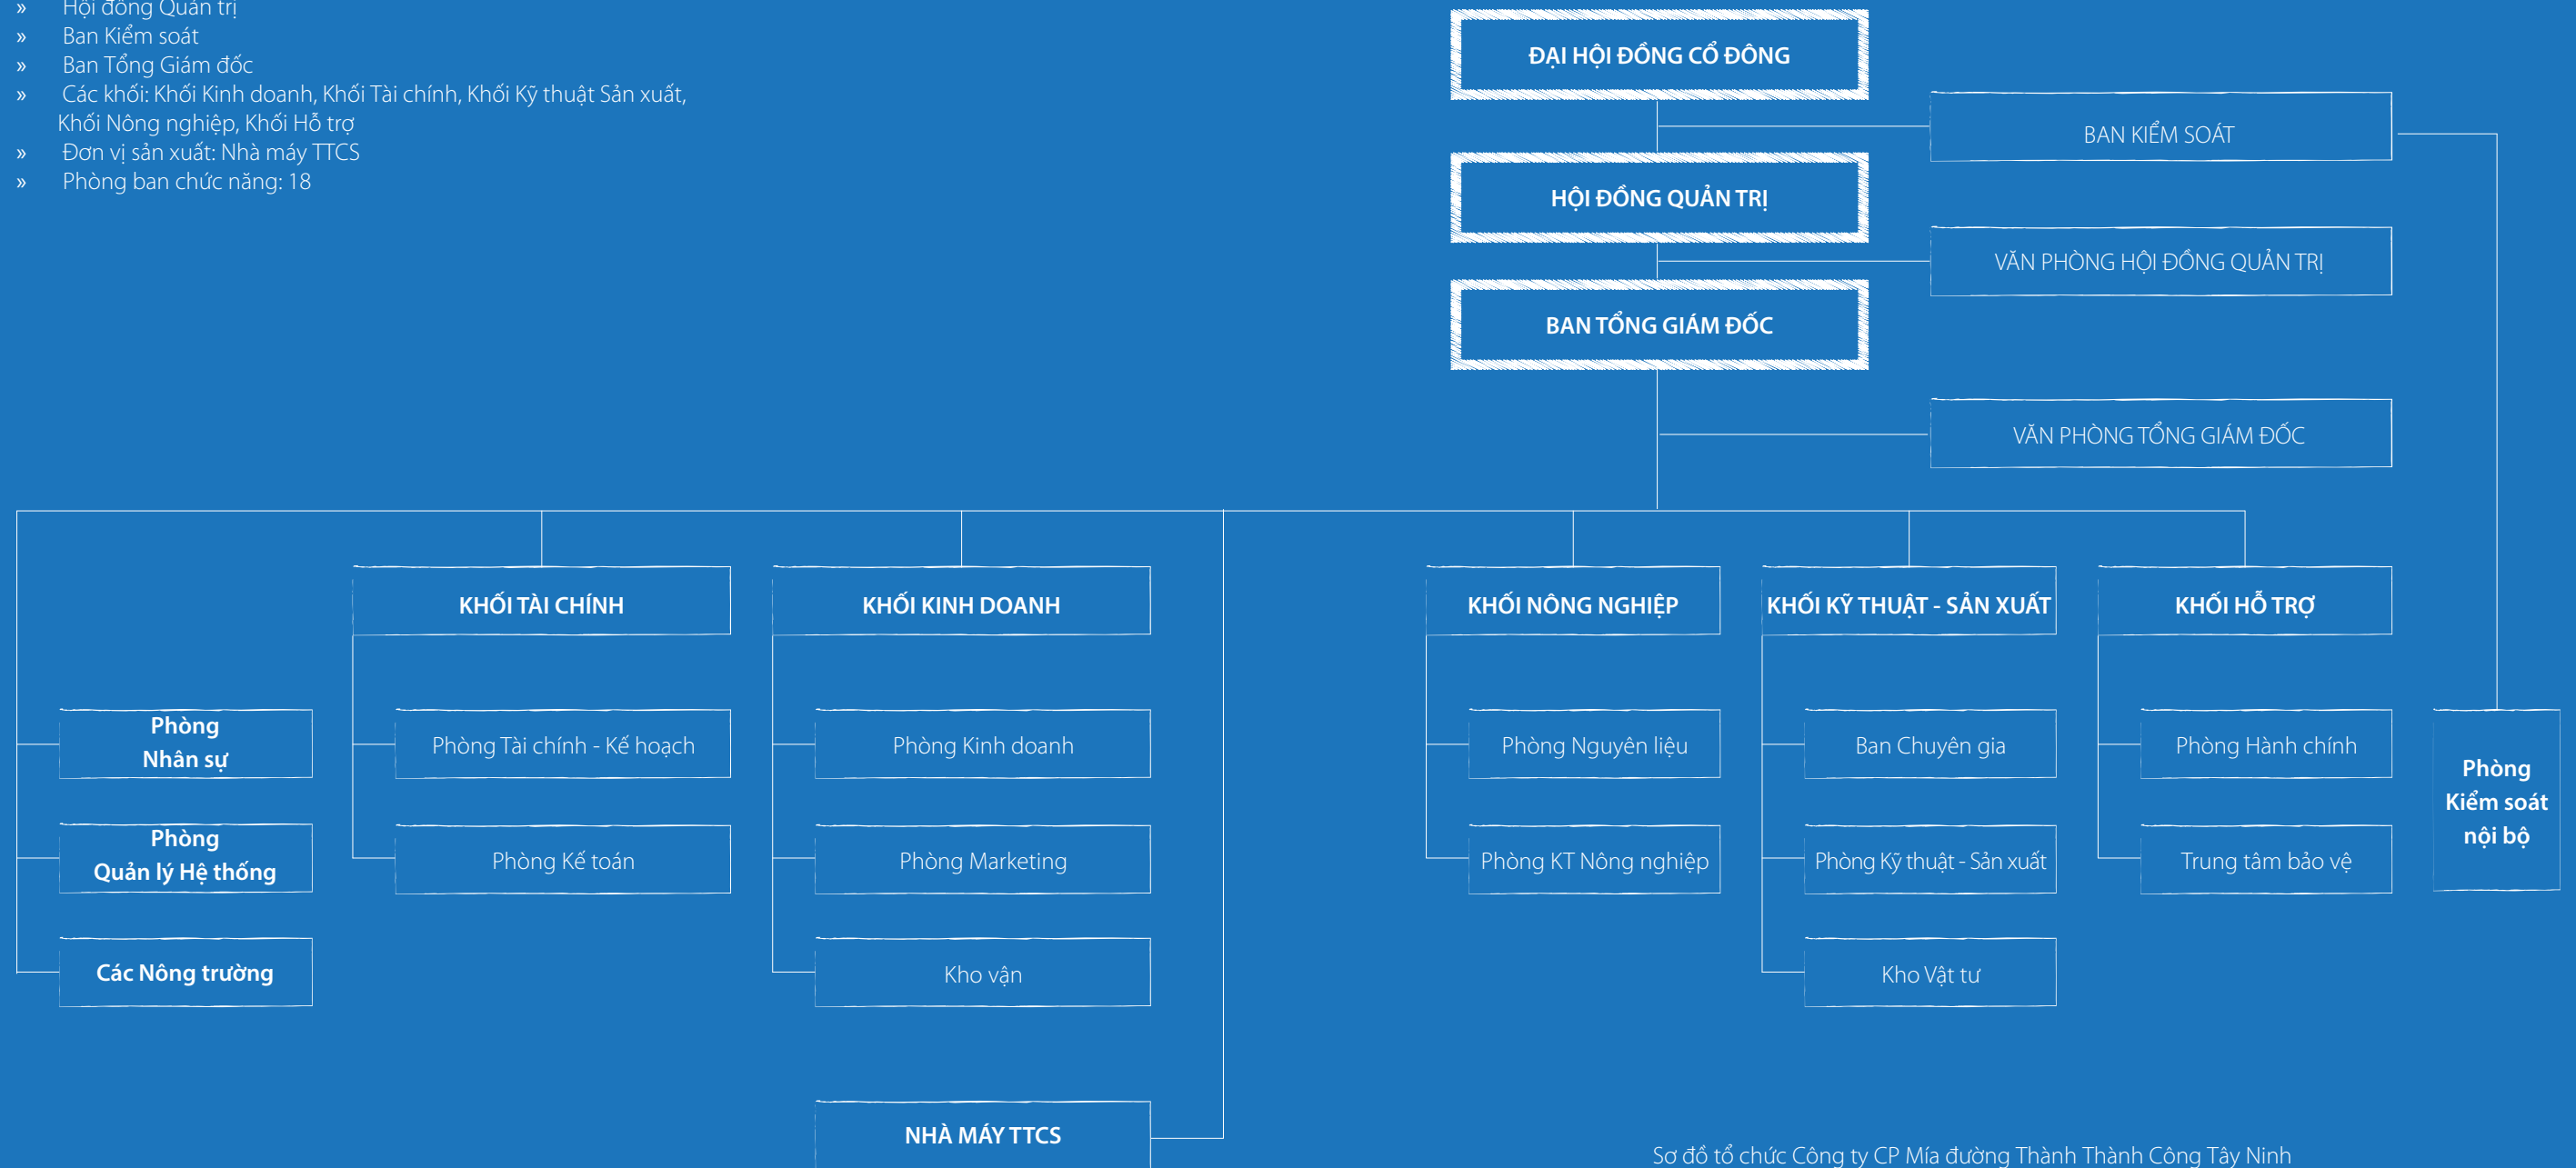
» Hội đồng Quản trị
» Ban Kiểm soát
» Ban Tổng Giám đốc
» Các khối: Khối Kinh doanh, Khối Tài chính, Khối Kỹ thuật Sản xuất, Khối Nông nghiệp, Khối Hỗ trợ
» Đơn vị sản xuất: Nhà máy TTCS
» Phòng ban chức năng: 18

ĐẠI HỘI ĐỒNG CỔ ĐÔNG
BAN KIỂM SOÁT
HỘI ĐỒNG QUẢN TRỊ
VĂN PHÒNG HỘI ĐỒNG QUẢN TRỊ
BAN TỔNG GIÁM ĐỐC
VĂN PHÒNG TỔNG GIÁM ĐỐC

Phòng Nhân sự
Phòng Quản lý Hệ thống
Các Nông trường

KHỐI TÀI CHÍNH
Phòng Tài chính - Kế hoạch
Phòng Kế toán

KHỐI KINH DOANH
Phòng Kinh doanh
Phòng Marketing
Kho vận

NHÀ MÁY TTCS

KHỐI NÔNG NGHIỆP
Phòng Nguyên liệu
Phòng KT Nông nghiệp

KHỐI KỸ THUẬT - SẢN XUẤT
Ban Chuyên gia
Phòng Kỹ thuật - Sản xuất
Kho Vật tư

KHỐI HỖ TRỢ
Phòng Hành chính
Trung tâm bảo vệ

Phòng Kiểm soát nội bộ

Sơ đồ tổ chức Công ty CP Mía đường Thành Thành Công Tây Ninh